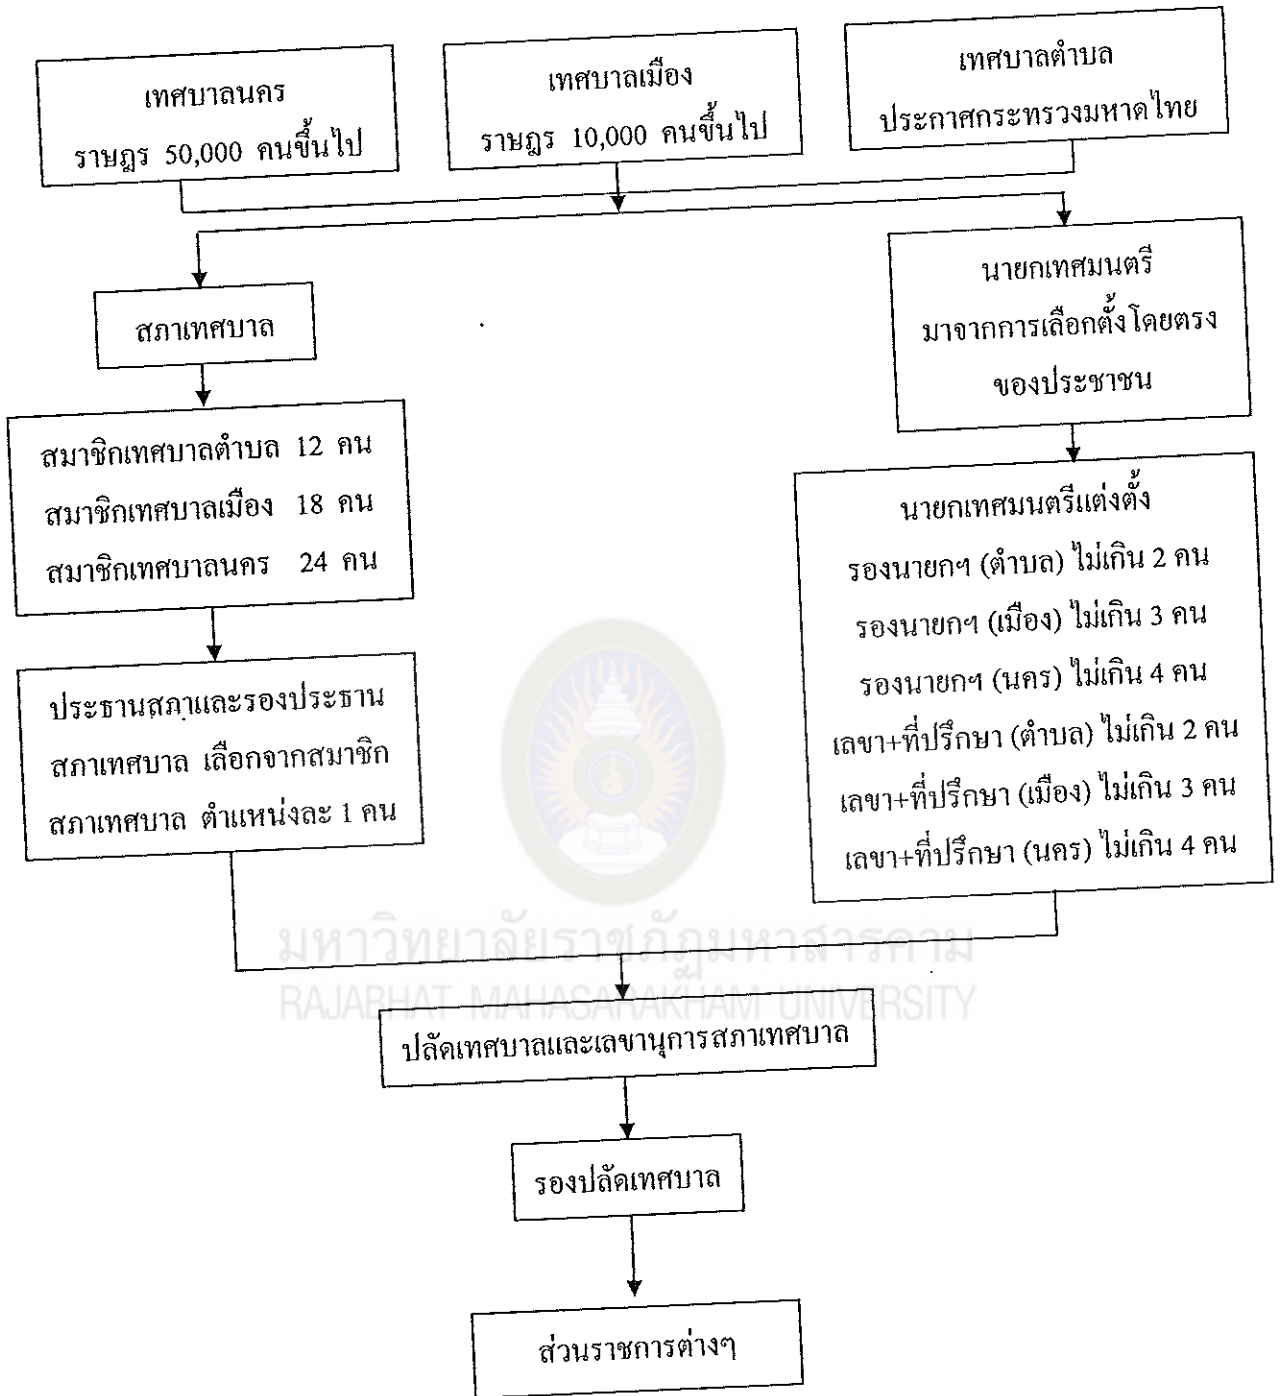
เทศบาลนคร
ราษฎร 50,000 คนขึ้นไป

เทศบาลเมือง
ราษฎร 10,000 คนขึ้นไป

เทศบาลตำบล
ประกาศกระทรวงมหาดไทย

สภาเทศบาล

สมาชิกเทศบาลตำบล 12 คน
สมาชิกเทศบาลเมือง 18 คน
สมาชิกเทศบาลนคร 24 คน

ประธานสภาและรองประธานสภาเทศบาล เลือกจากสมาชิกสภาเทศบาล ตำแหน่งละ 1 คน

นายกเทศมนตรี
มาจากการเลือกตั้งโดยตรง
ของประชาชน

นายกเทศมนตรีแต่งตั้ง
รองนายกฯ (ตำบล) ไม่เกิน 2 คน
รองนายกฯ (เมือง) ไม่เกิน 3 คน
รองนายกฯ (นคร) ไม่เกิน 4 คน
เลขา+ที่ปรึกษา (ตำบล) ไม่เกิน 2 คน
เลขา+ที่ปรึกษา (เมือง) ไม่เกิน 3 คน
เลขา+ที่ปรึกษา (นคร) ไม่เกิน 4 คน

มหาวิทยาลัยราชภัฏมหาสารคาม
RAJABHAT MAHASARAKHAM UNIVERSITY

ปลัดเทศบาลและเลขานุการสภาเทศบาล

รองปลัดเทศบาล

ส่วนราชการต่างๆ